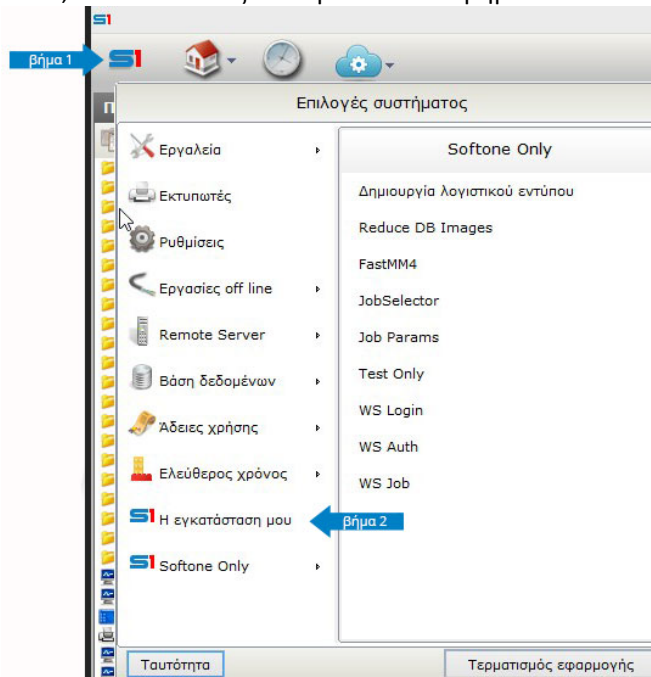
S1

βήμα 1

S1

Επιλογές συστήματος

Εργαλεία

Εκτυπωτές

Ρυθμίσεις

Εργασίες off line

Remote Server

Βάση δεδομένων

Άδειες χρήσης

Ελεύθερος χρόνος

Η εγκατάσταση μου

βήμα 2

Softone Only

Softone Only

Δημιουργία λογιστικού εντύπου

Reduce DB Images

FastMM4

JobSelector

Job Params

Test Only

WS Login

WS Auth

WS Job

Ταυτότητα

Τερματισμός εφαρμογής